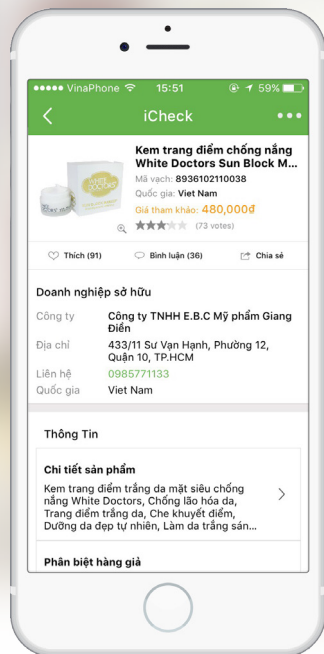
●●●●● VinaPhone 15:51 59%

iCheck

Kem trang điểm chống nắng White Doctors Sun Block M...

Mã vạch: 8936102110038

Quốc gia: Viet Nam

Giá tham khảo: 480,000đ

(73 votes)

Thích (91)

Bình luận (36)

Chia sẻ

Doanh nghiệp sở hữu

| | |
|---|---|
| Công ty | Công ty TNHH E.B.C Mỹ phẩm Giang Điền |
| Địa chỉ | 433/11 Sư Vạn Hạnh, Phường 12, Quận 10, TP.HCM |
| Liên hệ | 0985771133 |
| Quốc gia | Viet Nam |

Thông Tin

Chi tiết sản phẩm

Kem trang điểm trắng da mặt siêu chống nắng White Doctors, Chống lão hóa da, Trang điểm trắng da, Che khuyết điểm, Dưỡng da đẹp tự nhiên, Làm da trắng sán...

Phân biệt hàng giả